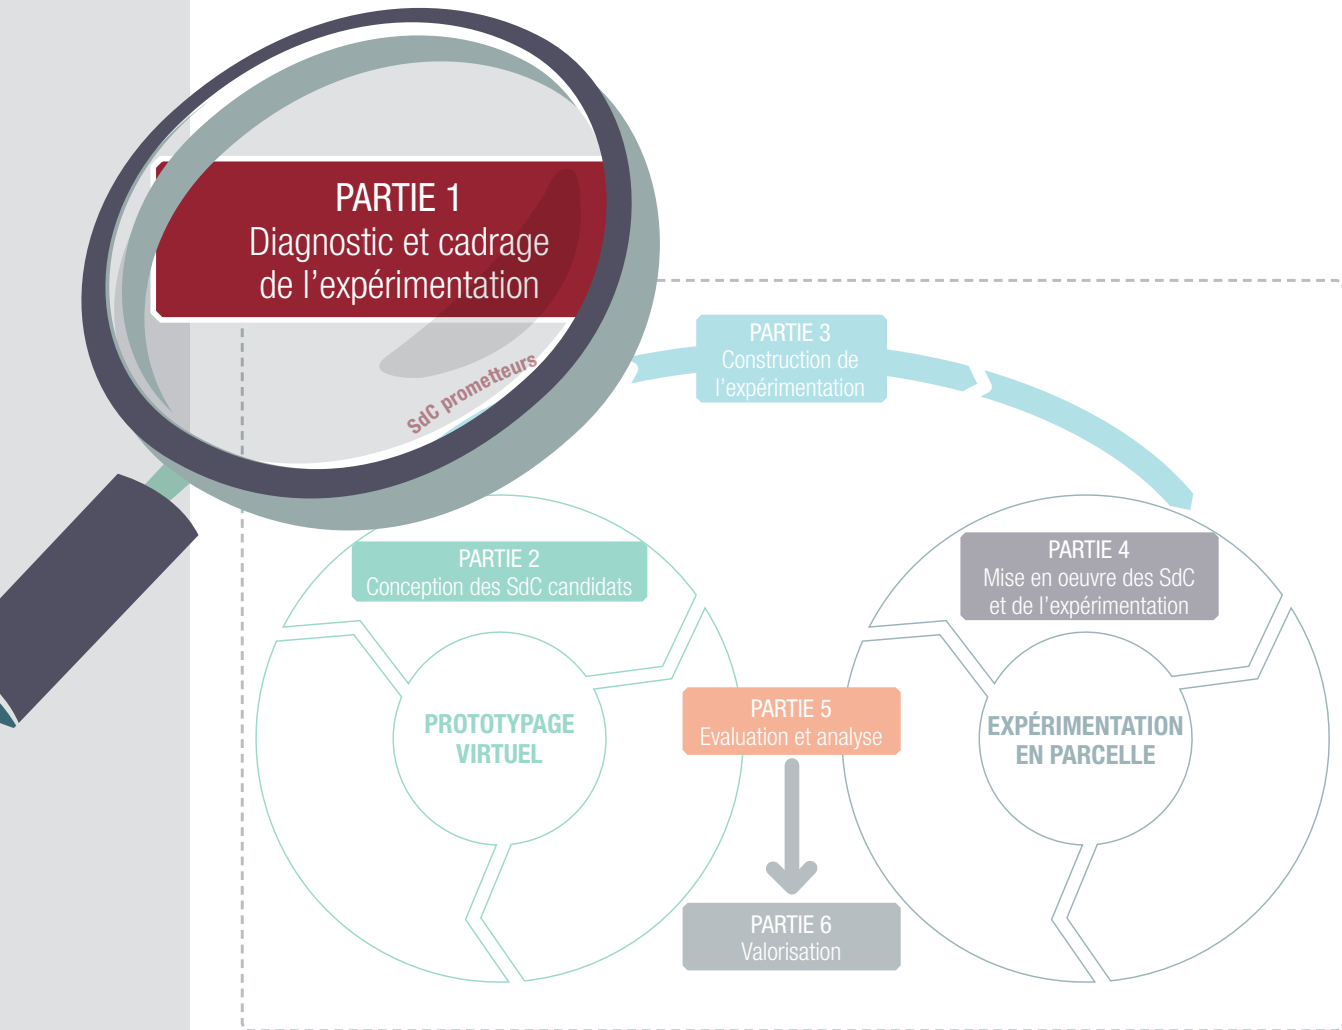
PARTIE 1
Diagnostic et cadrage de l’expérimentation

SdC prometteurs

PARTIE 3
Construction de l’expérimentation

PARTIE 2
Conception des SdC candidats

PROTOTYPAGE VIRTUEL

PARTIE 4
Mise en oeuvre des SdC et de l’expérimentation

EXPÉRIMENTATION EN PARCELLE

PARTIE 5
Evaluation et analyse

PARTIE 6
Valorisation